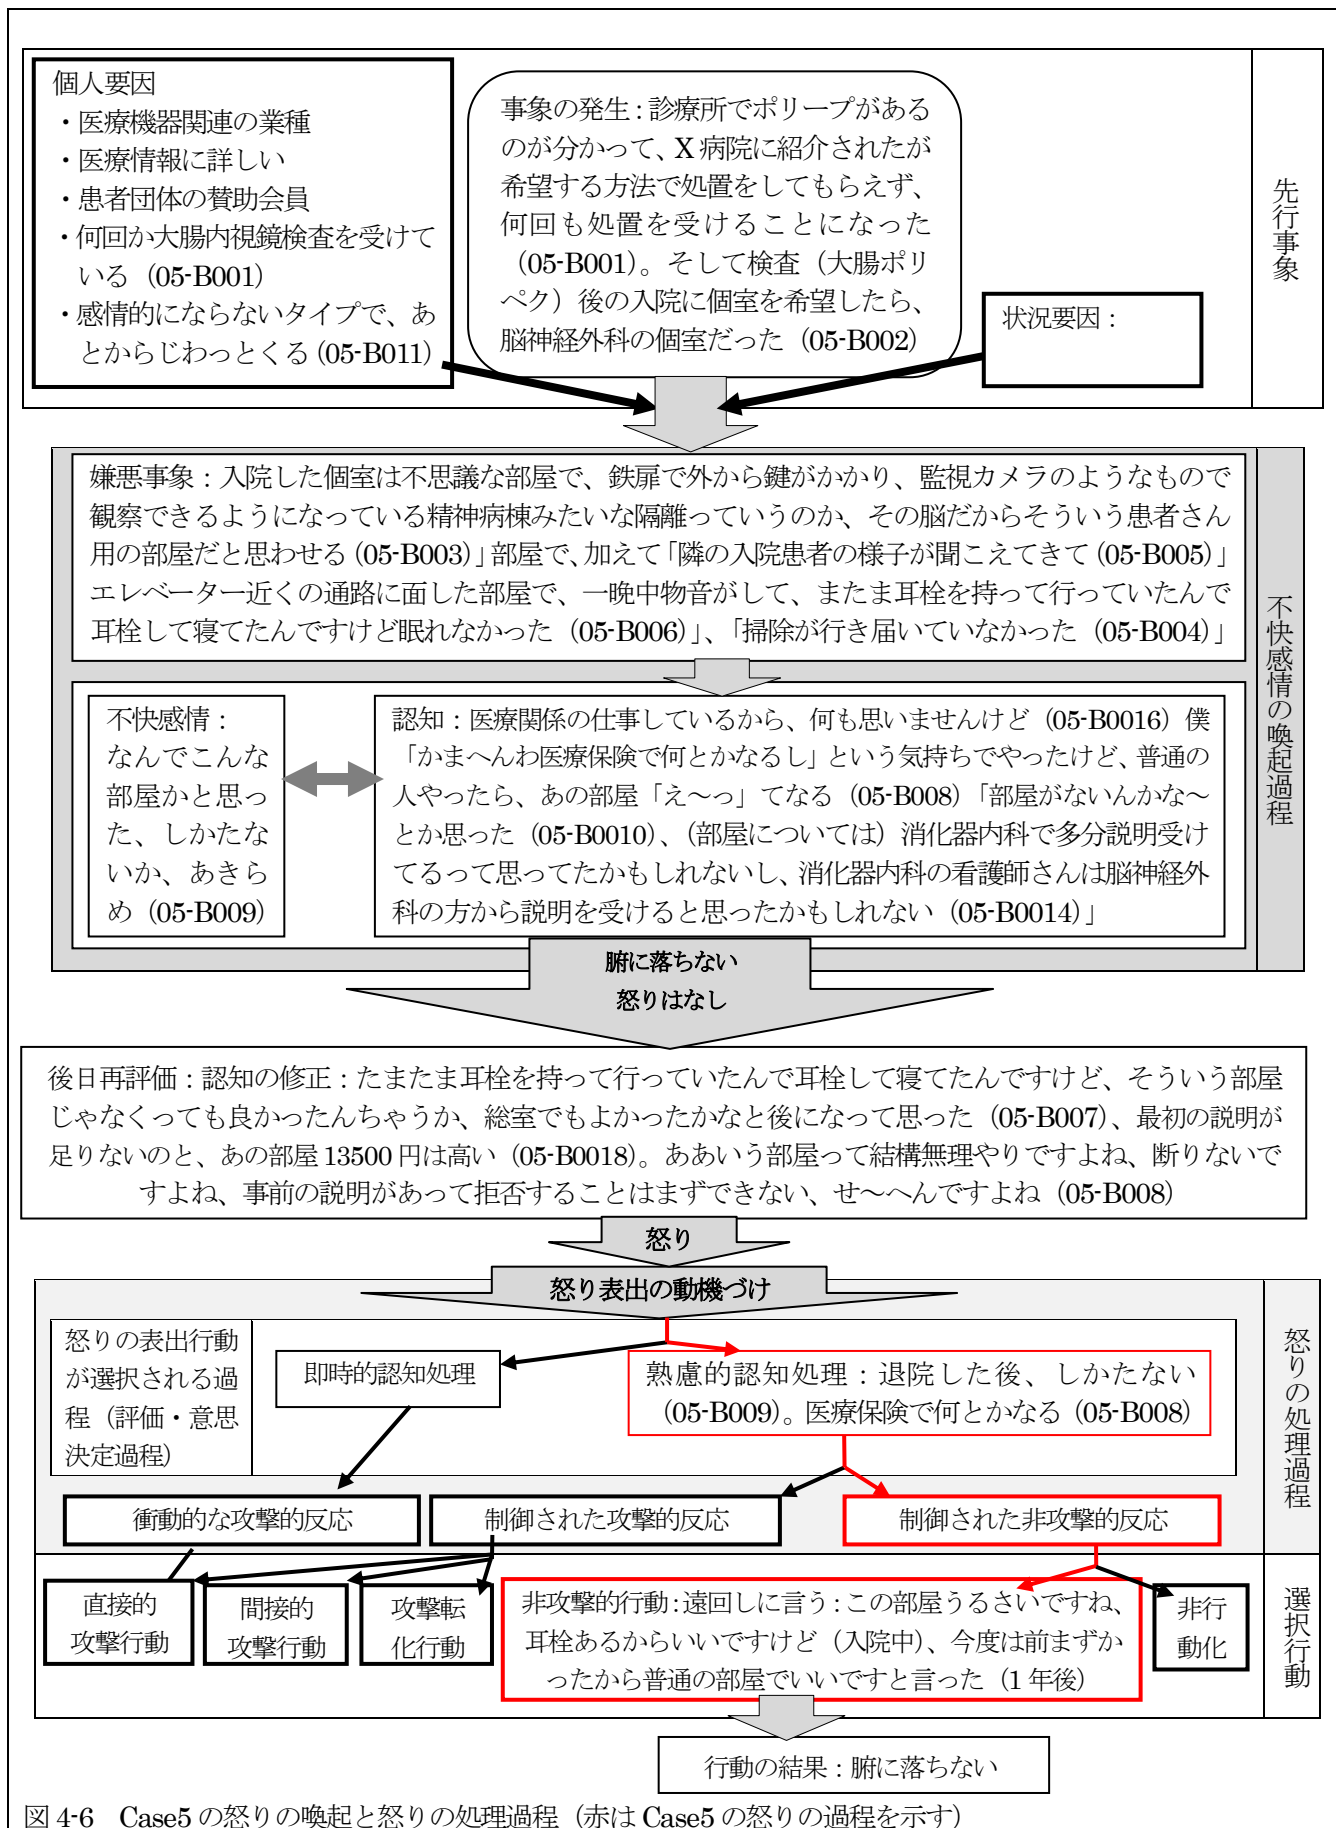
個人要因
・医療機器関連の業種
・医療情報に詳しい
・患者団体の賛助会員
・何回か大腸内視鏡検査を受けている（05-B001）
・感情的にならないタイプで、あとからじわっとくる（05-B011）

事象の発生：診療所でポリープがあるのが分かって、X病院に紹介されたが希望する方法で処置をしてもらえず、何回も処置を受けることになった（05-B001）。そして検査（大腸ポリペク）後の入院に個室を希望したら、脳神経外科の個室だった（05-B002）

状況要因：

先行事象

嫌悪事象：入院した個室は不思議な部屋で、鉄扉で外から鍵がかかり、監視カメラのようなもので観察できるようになっている精神病棟みたいな隔離っていうのか、その脳だからそういう患者さん用の部屋だと思わせる（05-B003）」部屋で、加えて「隣の入院患者の様子が聞こえてきて（05-B005）」エレベーター近くの通路に面した部屋で、一晩中物音がして、またま耳栓を持って行っていたんで耳栓して寝てたんですけど眠れなかった（05-B006）」、「掃除が行き届いていなかった（05-B004）」

不快感情：なんでこんな部屋かと思った、しかたないか、あきらめ（05-B009）

認知：医療関係の仕事しているから、何も思いませんけど（05-B0016）僕「かまへんわ医療保険で何とかなるし」という気持ちでやったけど、普通の人やったら、あの部屋「え〜っ」てなる（05-B008）「部屋がないんかな〜とか思った（05-B0010）、（部屋については）消化器内科で多分説明受けてるって思ってたかもしれないし、消化器内科の看護師さんは脳神経外科の方から説明を受けると思ったかもしれない（05-B0014）」

不快感情の喚起過程

腑に落ちない
怒りはなし

後日再評価：認知の修正：たまたま耳栓を持って行っていたんで耳栓して寝てたんですけど、そういう部屋じゃなくっても良かったんちゃうか、総室でもよかったかなと後になって思った（05-B007）、最初の説明が足りないのと、あの部屋13500円は高い（05-B0018）。あぁいう部屋って結構無理やりですよね、断りないですよね、事前の説明があって拒否することはまずできない、せ〜へんですよね（05-B008）

怒り

怒り表出の動機づけ

怒りの表出行動が選択される過程（評価・意思決定過程）

即時的認知処理

熟慮的認知処理：退院した後、しかたない（05-B009）。医療保険で何とかなる（05-B008）

衝動的な攻撃的反応

制御された攻撃的反応

制御された非攻撃的反応

怒りの処理過程

直接的攻撃行動

間接的攻撃行動

攻撃転化行動

非攻撃的行動：遠回しに言う：この部屋うるさいですね、耳栓あるからいいですけど（入院中）、今度は前まずかったから普通の部屋でいいですと言った（1年後）

非行動化

選択行動

行動の結果：腑に落ちない

図4-6　Case5の怒りの喚起と怒りの処理過程（赤はCase5の怒りの過程を示す）